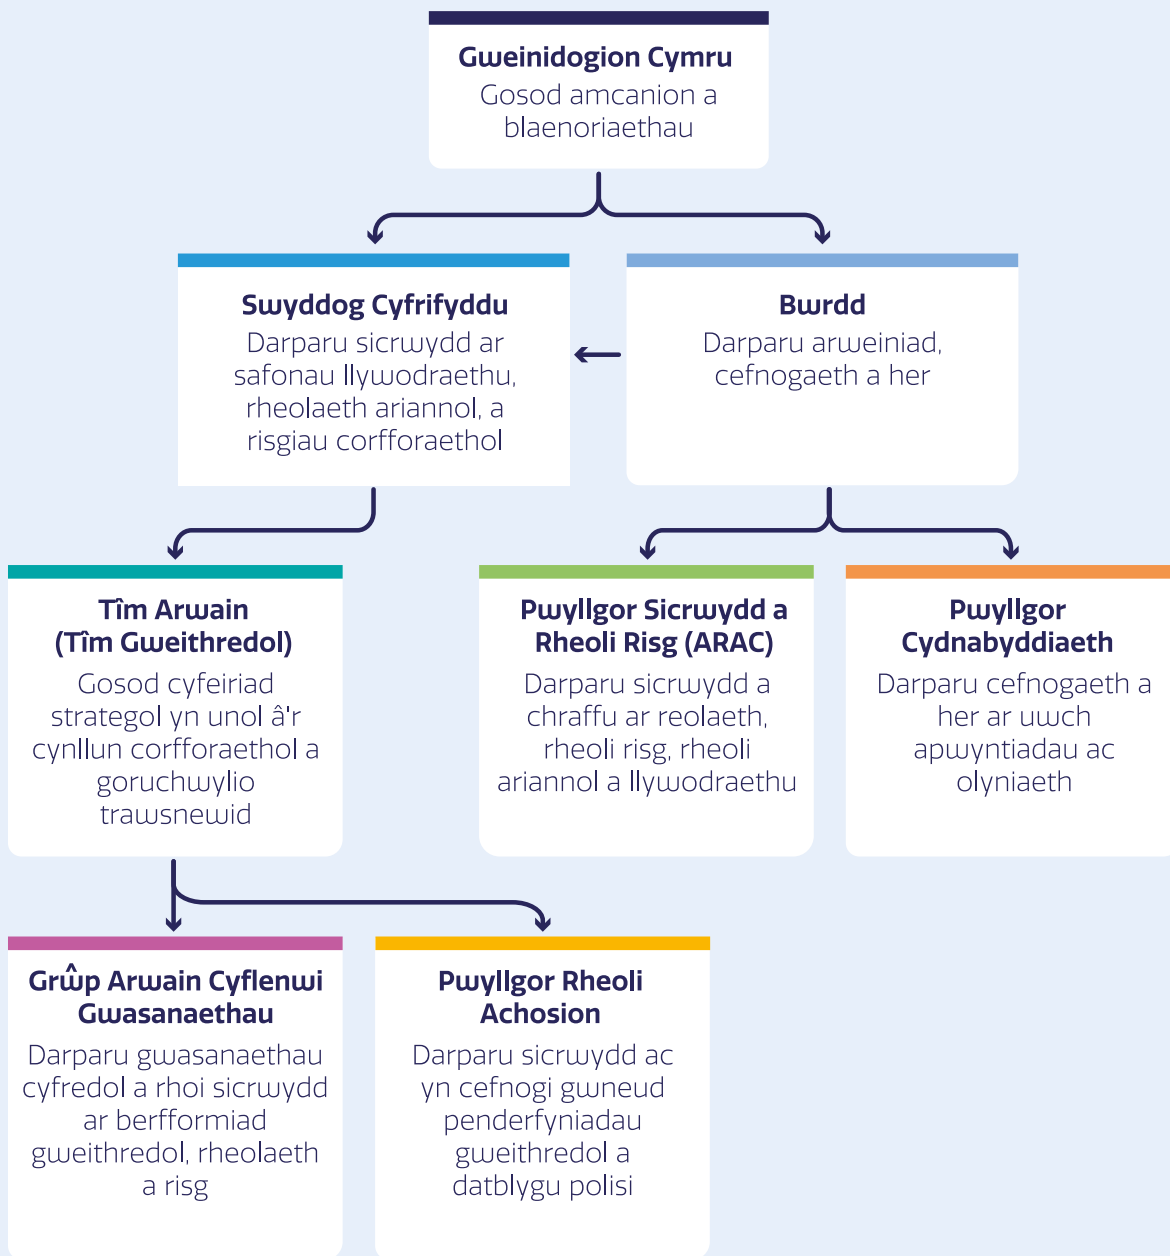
Gweinidogion Cymru
Gosod amcanion a blaenoriaethau

Swyddog Cyfrifyddu
Darparu sicrwydd ar safonau llywodraethu, rheolaeth ariannol, a risgiau corfforaethol

Bwrdd
Darparu arweiniad, cefnogaeth a her

Tîm Arwain (Tîm Gweithredol)
Gosod cyfeiriad strategol yn unol â'r cynllun corfforaethol a goruchwylio trawsnewid

Pwyllgor Sicrwydd a Rheoli Risg (ARAC)
Darparu sicrwydd a chraffu ar reolaeth, rheoli risg, rheoli ariannol a llywodraethu

Pwyllgor Cydnabyddiaeth
Darparu cefnogaeth a her ar uwch apwyntiadau ac olyniaeth

Grŵp Arwain Cyflenwi Gwasanaethau
Darparu gwasanaethau cyfredol a rhoi sicrwydd ar berfformiad gweithredol, rheolaeth a risg

Pwyllgor Rheoli Achosion
Darparu sicrwydd ac yn cefnogi gwneud penderfyniadau gweithredol a datblygu polisi